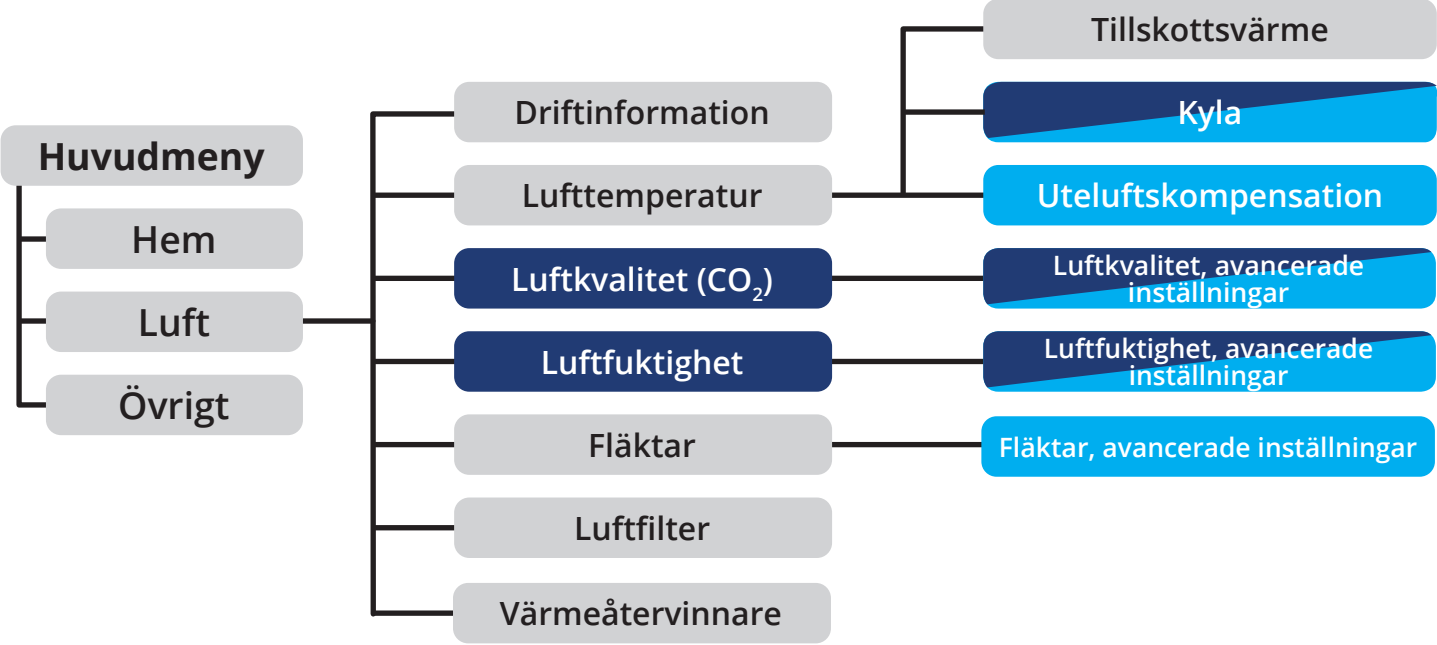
Huvudmeny

Hem

Luft

Övrigt

Driftinformation

Lufttemperatur

Luftkvalitet ($CO_2$)

Luftfuktighet

Fläktar

Luftfilter

Värmeåtervinnare

Tillskottsvärme

Kyla

Uteluftskompensation

Luftkvalitet, avancerade inställningar

Luftfuktighet, avancerade inställningar

Fläktar, avancerade inställningar